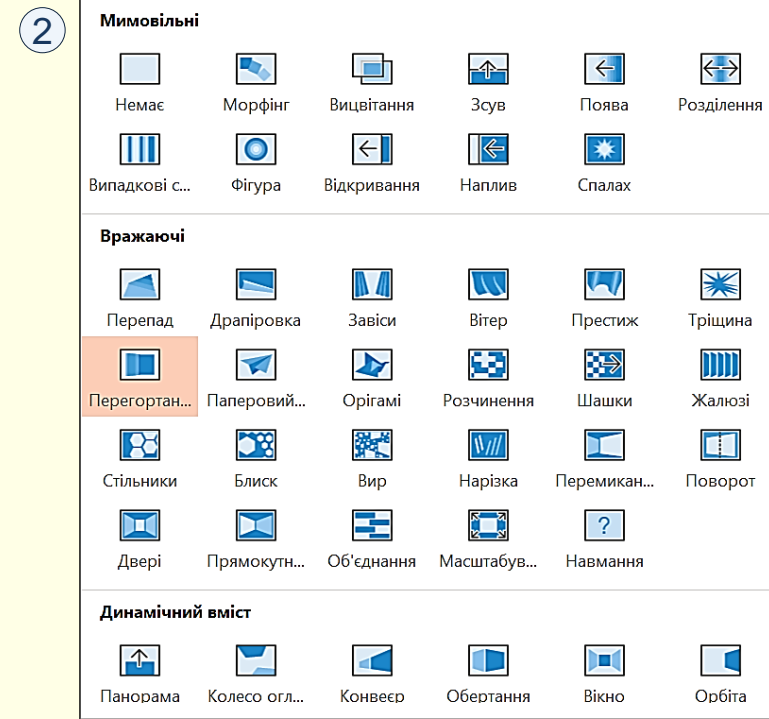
2

Мимовільні

Немає
Морфінг
Вицвітання
Зсув
Поява
Розділення
Випадкові с...
Фігура
Відкривання
Наплив
Спалах

Вражаючі

Перепад
Драпіровка
Завіси
Вітер
Престиж
Тріщина
Перегортан...
Паперовий...
Орігамі
Розчинення
Шашки
Жалюзі
Стільники
Блиск
Вир
Нарізка
Перемикан...
Поворот
Двері
Прямокутн...
Об'єднання
Масштабув...
?
Навмання

Динамічний вміст

Панорама
Колесо огл...
Конвеєр
Обертання
Вікно
Орбіта